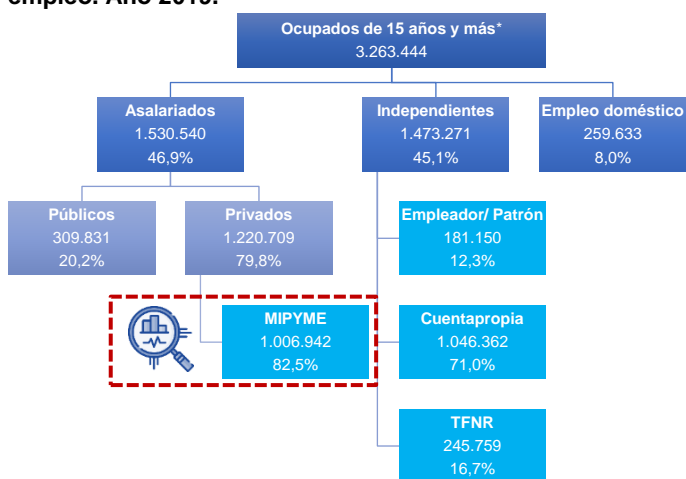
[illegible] Año 2019.

Ocupados de 15 años y más*
3.263.444

Asalariados
1.530.540
46,9%

Independientes
1.473.271
45,1%

Empleo doméstico
259.633
8,0%

Públicos
309.831
20,2%

Privados
1.220.709
79,8%

Empleador/ Patrón
181.150
12,3%

MIPYME
1.006.942
82,5%

Cuentapropia
1.046.362
71,0%

TFNR
245.759
16,7%